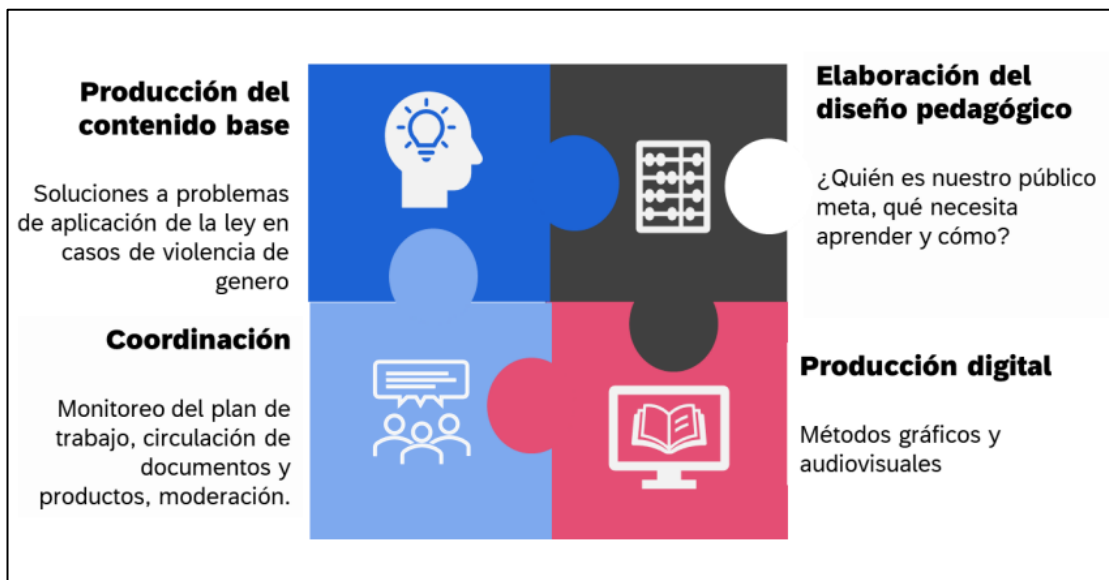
Producción del contenido base

Soluciones a problemas de aplicación de la ley en casos de violencia de genero

Elaboración del diseño pedagógico

¿Quién es nuestro público meta, qué necesita aprender y cómo?

Coordinación

Monitoreo del plan de trabajo, circulación de documentos y productos, moderación.

Producción digital

Métodos gráficos y audiovisuales